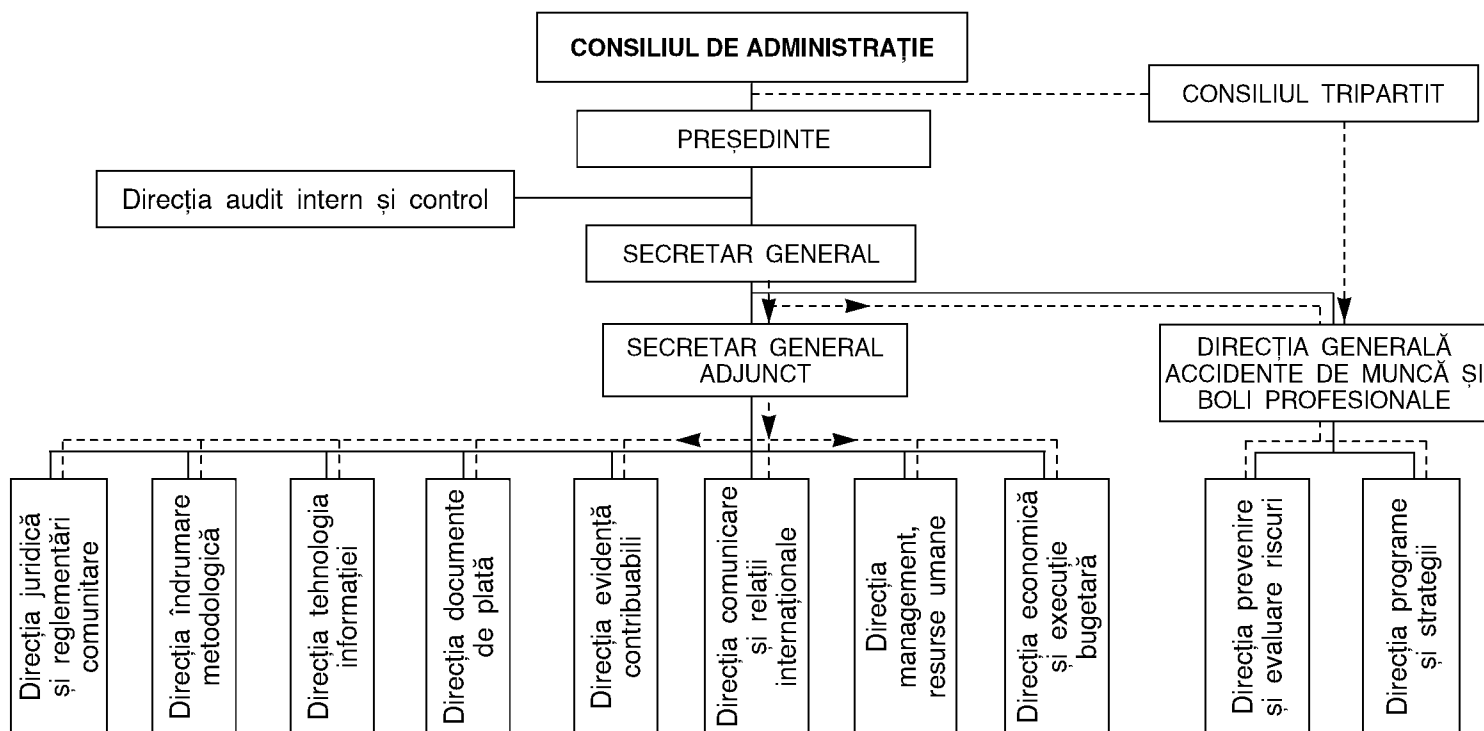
CONSILIUL DE ADMINISTRAȚIE

CONSILIUL TRIPARTIT

PREȘEDINTE

Direcția audit intern și control

SECRETAR GENERAL

SECRETAR GENERAL ADJUNCT

DIRECȚIA GENERALĂ ACCIDENTE DE MUNCĂ ȘI BOLI PROFESIONALE

Direcția juridică și reglementări comunitare

Direcția îndrumare metodologică

Direcția tehnologia informației

Direcția documente de plată

Direcția evidență contribuabili

Direcția comunicare și relații internaționale

Direcția management, resurse umane

Direcția economică și execuție bugetară

Direcția prevenire și evaluare riscuri

Direcția programe și strategii